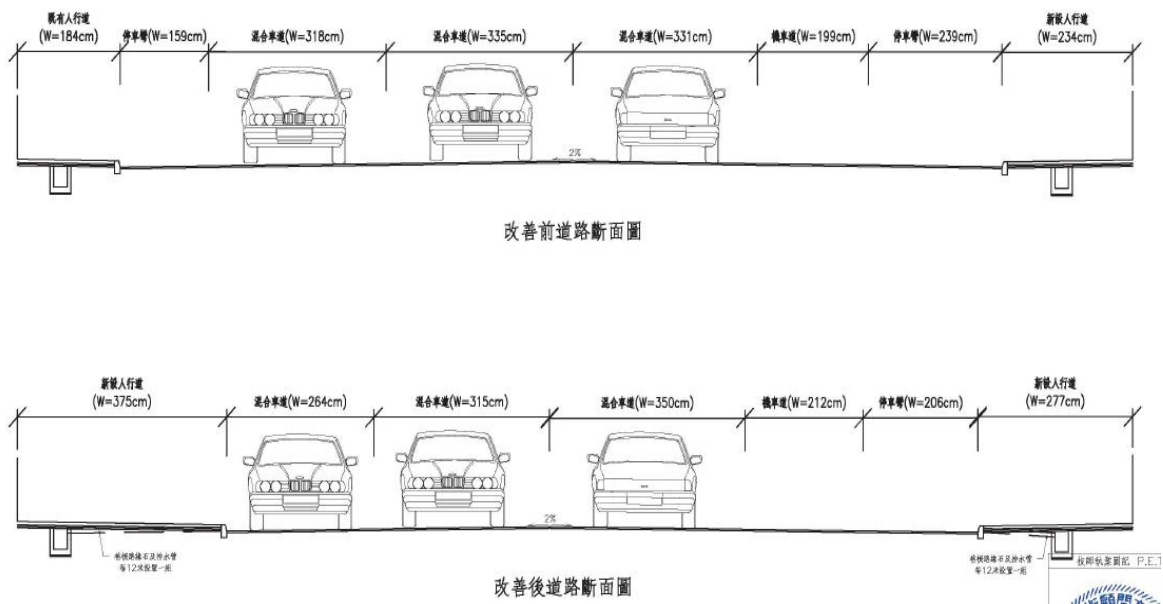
既有人行道 (W=184cm)
停車彎(W=159cm)
混合車道(W=318cm)
混合車道(W=335cm)
混合車道(W=331cm)
機車道(W=199cm)
停車彎(W=239cm)
新設人行道 (W=234cm)

2%

改善前道路斷面圖

新設人行道 (W=375cm)
混合車道(W=264cm)
混合車道(W=315cm)
混合車道(W=350cm)
機車道(W=212cm)
停車彎(W=206cm)
新設人行道 (W=277cm)

2%

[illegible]
每12米設置一組

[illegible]
每12米設置一組

改善後道路斷面圖

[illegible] P.E.T